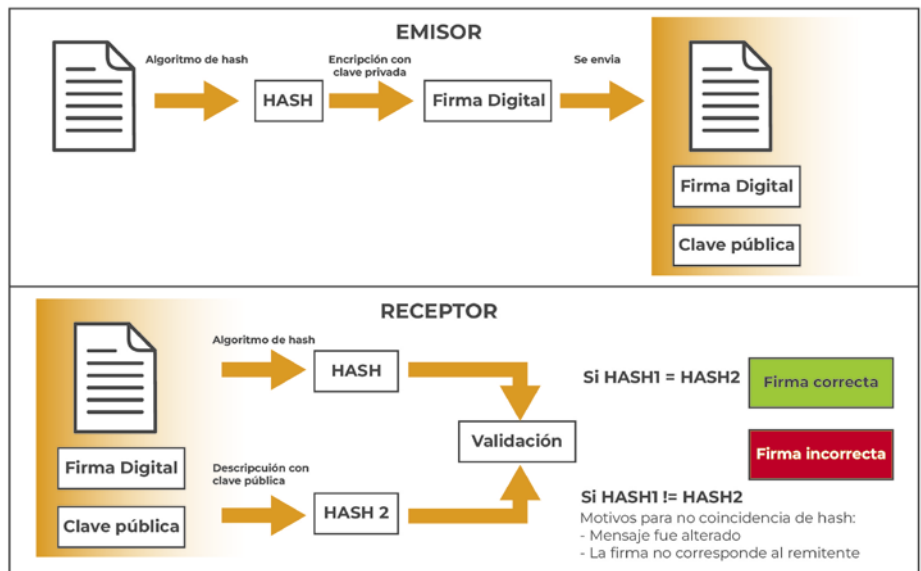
EMISOR

Algoritmo de hash

HASH

Encripción con clave privada

Firma Digital

Se envia

Firma Digital

Clave pública

RECEPTOR

Firma Digital

Clave pública

Algoritmo de hash

HASH

Descripcuión con clave pública

HASH 2

Validación

Si HASH1 = HASH2

Firma correcta

Firma incorrecta

Si HASH1 != HASH2

Motivos para no coincidencia de hash:
- Mensaje fue alterado
- La firma no corresponde al remitente